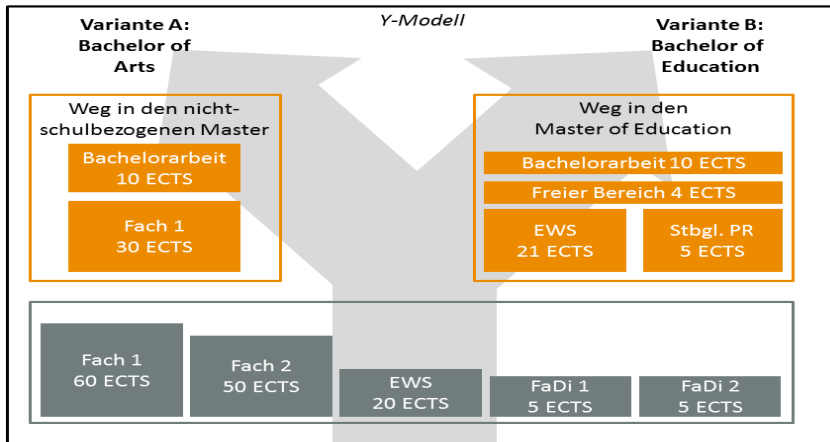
Variante A: Bachelor of Arts

Y-Modell

Variante B: Bachelor of Education

Weg in den nicht-schulbezogenen Master

Bachelorarbeit 10 ECTS

Fach 1 30 ECTS

Weg in den Master of Education

Bachelorarbeit 10 ECTS

Freier Bereich 4 ECTS

EWS 21 ECTS

Stbgl. PR 5 ECTS

Fach 1 60 ECTS

Fach 2 50 ECTS

EWS 20 ECTS

FaDi 1 5 ECTS

FaDi 2 5 ECTS